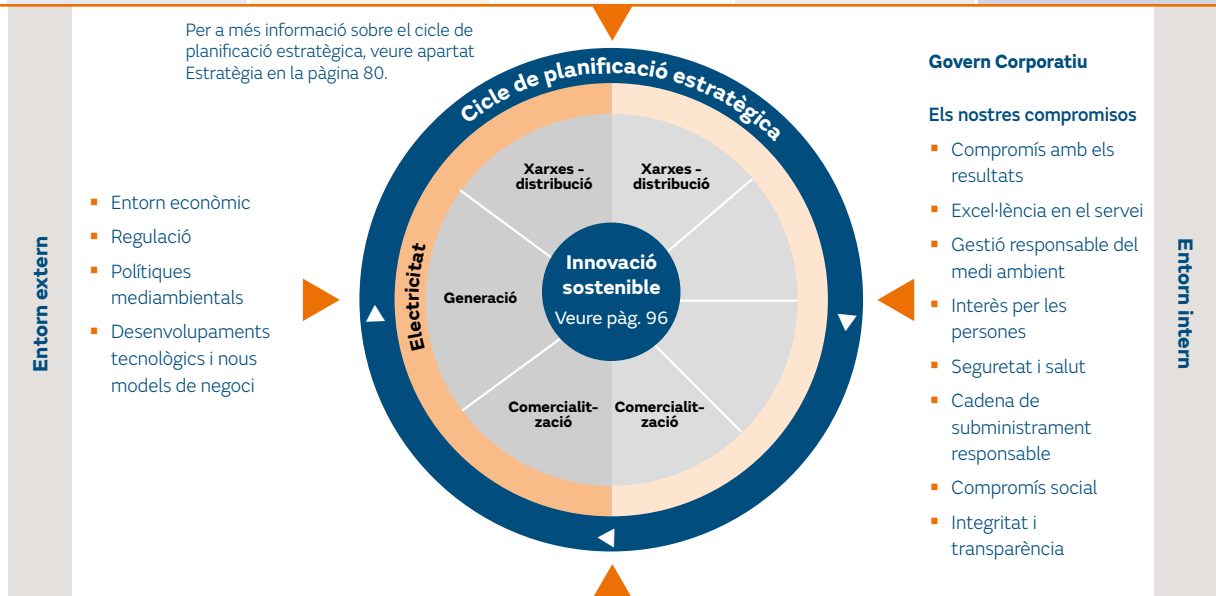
Per a més informació sobre el cicle de planificació estratègica, veure apartat Estratègia en la pàgina 80.

Entorn extern

- Entorn econòmic
- Regulació
- Polítiques mediambientals
- Desenvolupaments tecnològics i nous models de negoci

Cicle de planificació estratègica

Electricitat

Xarxes - distribució

Xarxes - distribució

Generació

Innovació sostenible
Veure pàg. 96

Comercialit-zació

Comercialit-zació

Govern Corporatiu

Els nostres compromisos

- Compromís amb els resultats
- Excel·lència en el servei
- Gestió responsable del medi ambient
- Interès per les persones
- Seguretat i salut
- Cadena de subministrament responsable
- Compromís social
- Integritat i transparència

Entorn intern